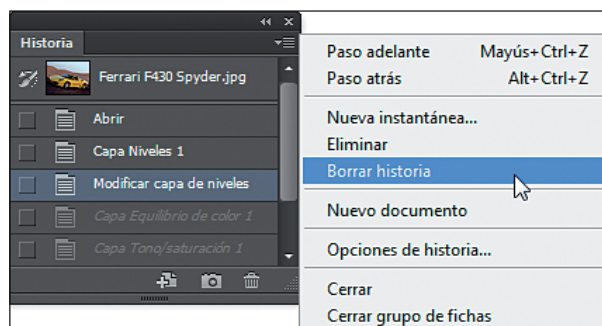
Historia

Ferrari F430 Spyder.jpg

Abrir

Capa Niveles 1

Modificar capa de niveles

Capa Equilibrio de color 1

Capa Tono/saturación 1

Paso adelante Mayús+Ctrl+Z
Paso atrás Alt+Ctrl+Z

Nueva instantánea...
Eliminar
Borrar historia

Nuevo documento

Opciones de historia...

Cerrar
Cerrar grupo de fichas